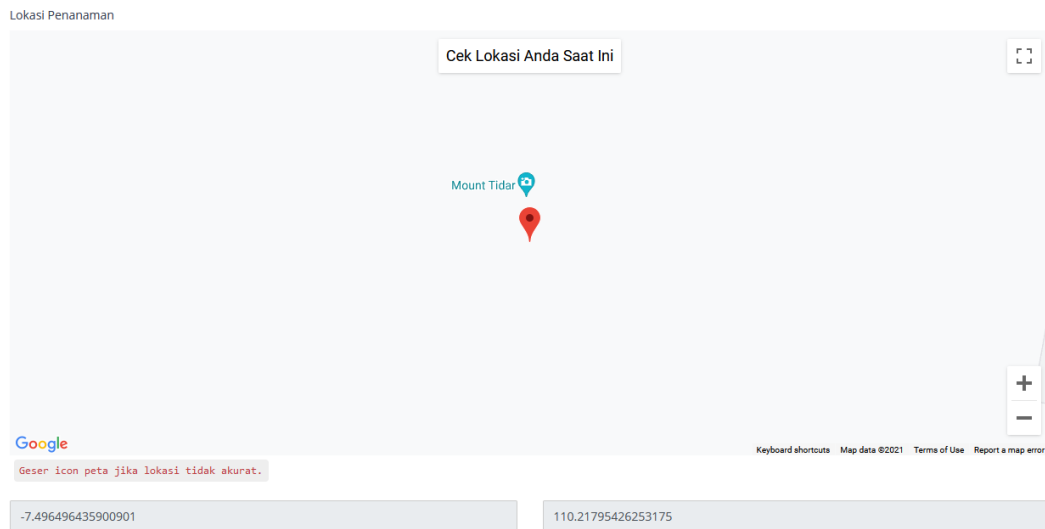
Lokasi Penanaman

Cek Lokasi Anda Saat Ini

Mount Tidar

+

−

Google

Keyboard shortcuts Map data ©2021 Terms of Use Report a map error

Geser icon peta jika lokasi tidak akurat.

-7.496496435900901

110.21795426253175